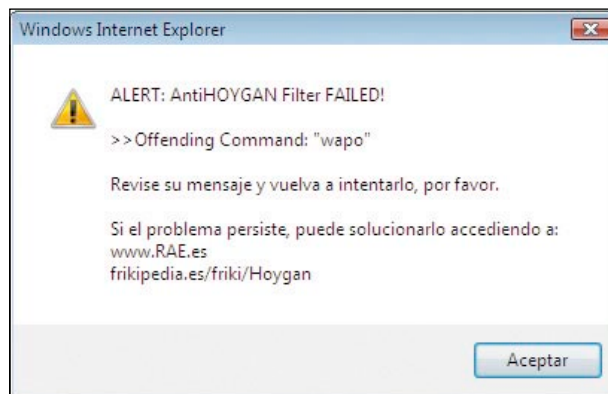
Windows Internet Explorer

ALERT: AntiHOYGAN Filter FAILED!

>>Offending Command: "wapo"

Revise su mensaje y vuelva a intentarlo, por favor.

Si el problema persiste, puede solucionarlo accediendo a:
www.RAE.es
frikipedia.es/friki/Hoygan

Aceptar